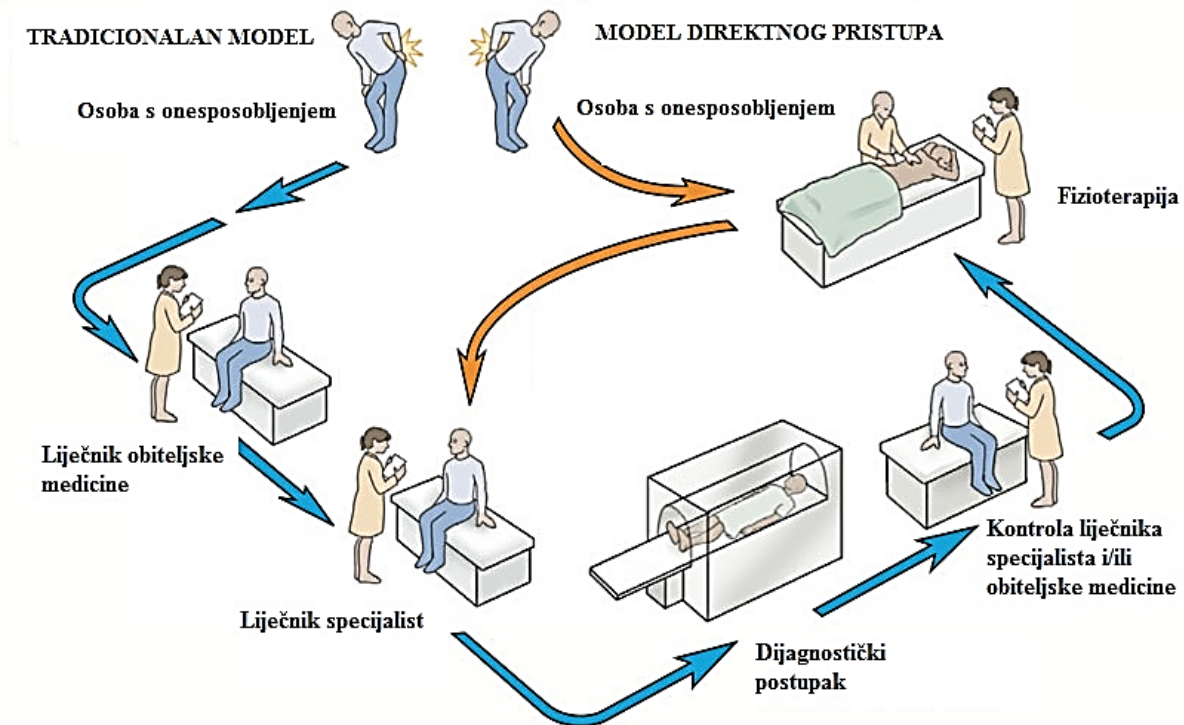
TRADICIONALAN MODEL

MODEL DIREKTNOG PRISTUPA

Osoba s onesposobljenjem

Osoba s onesposobljenjem

Fizioterapija

Liječnik obiteljske medicine

Liječnik specijalist

Dijagnostički postupak

Kontrola liječnika specijalista i/ili obiteljske medicine